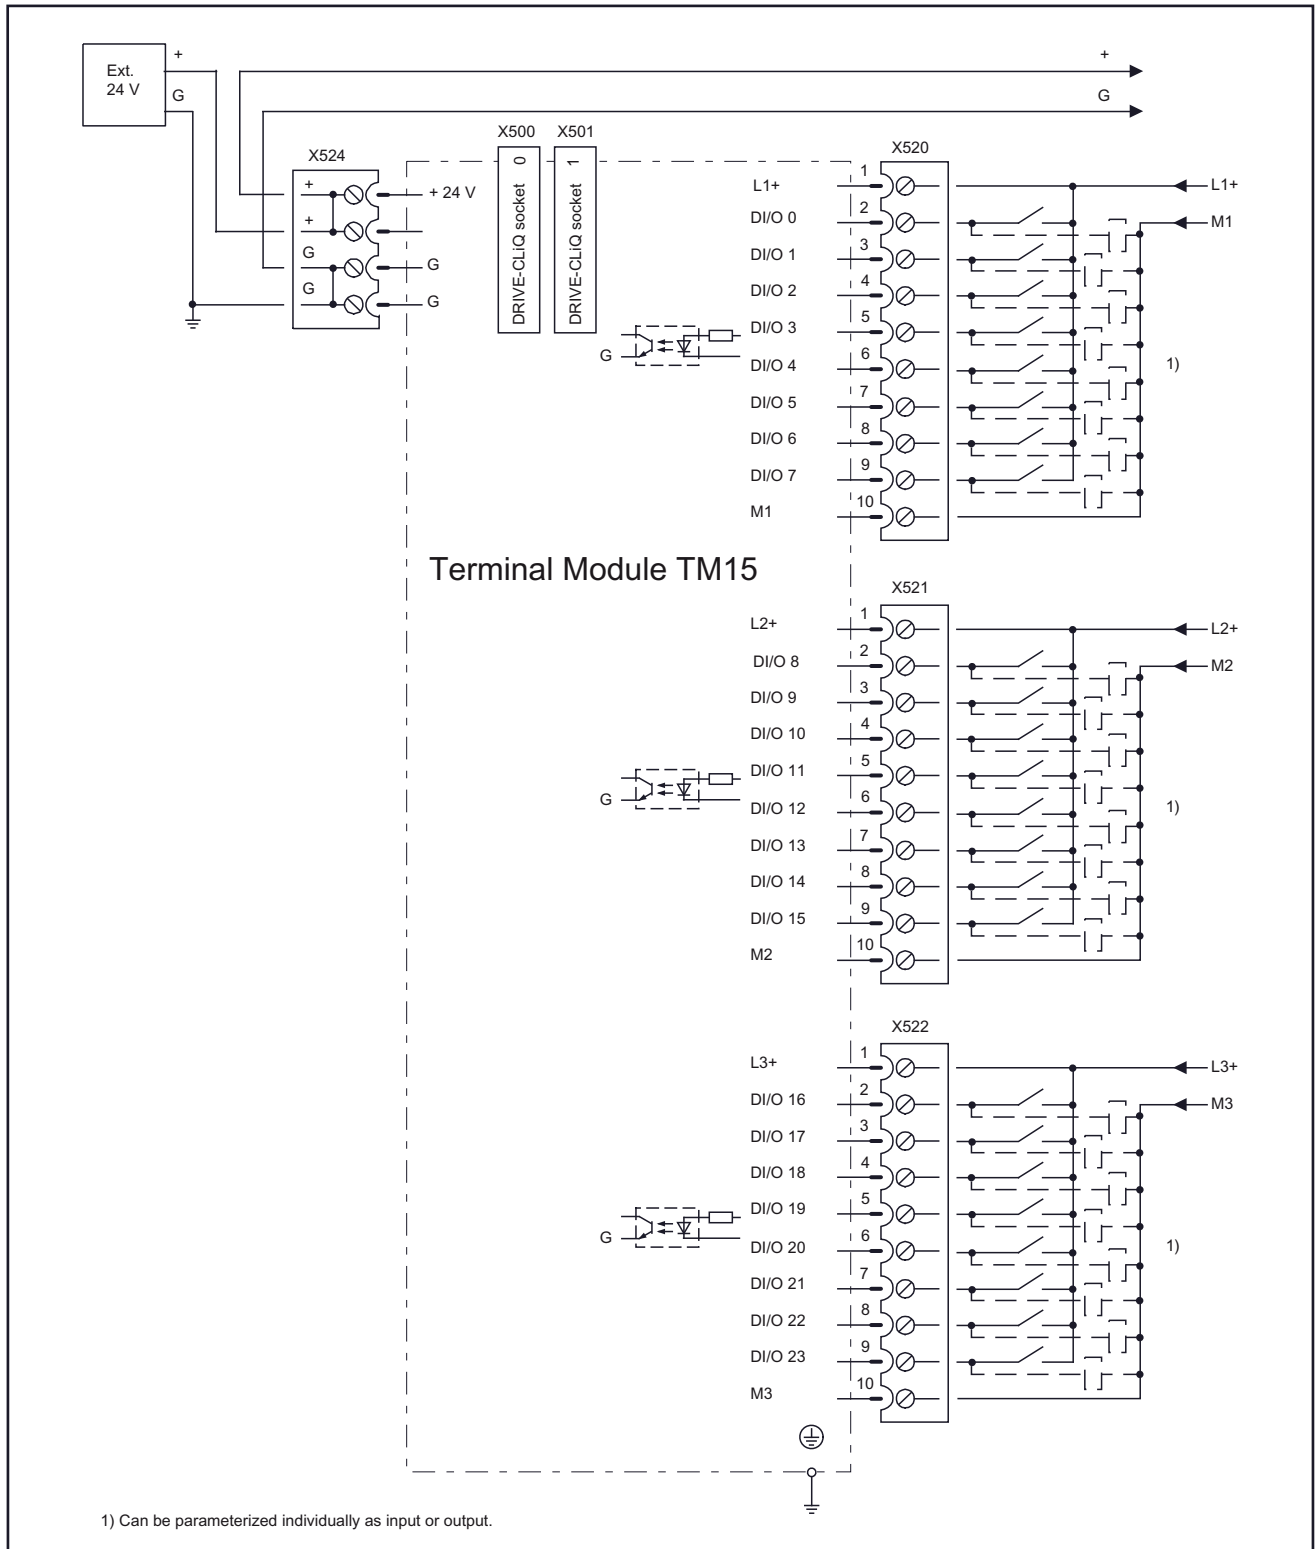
Ext. 24 V
+
G
+
G
X524
+
+
G
G
+ 24 V
G
G
X500
X501
DRIVE-CLiQ socket 0
DRIVE-CLiQ socket 1
X520
L1+
DI/O 0
DI/O 1
DI/O 2
DI/O 3
DI/O 4
DI/O 5
DI/O 6
DI/O 7
M1
1
2
3
4
5
6
7
8
9
10
G
L1+
M1
1)

Terminal Module TM15

X521
L2+
DI/O 8
DI/O 9
DI/O 10
DI/O 11
DI/O 12
DI/O 13
DI/O 14
DI/O 15
M2
1
2
3
4
5
6
7
8
9
10
G
L2+
M2
1)

X522
L3+
DI/O 16
DI/O 17
DI/O 18
DI/O 19
DI/O 20
DI/O 21
DI/O 22
DI/O 23
M3
1
2
3
4
5
6
7
8
9
10
G
L3+
M3
1)

1) Can be parameterized individually as input or output.